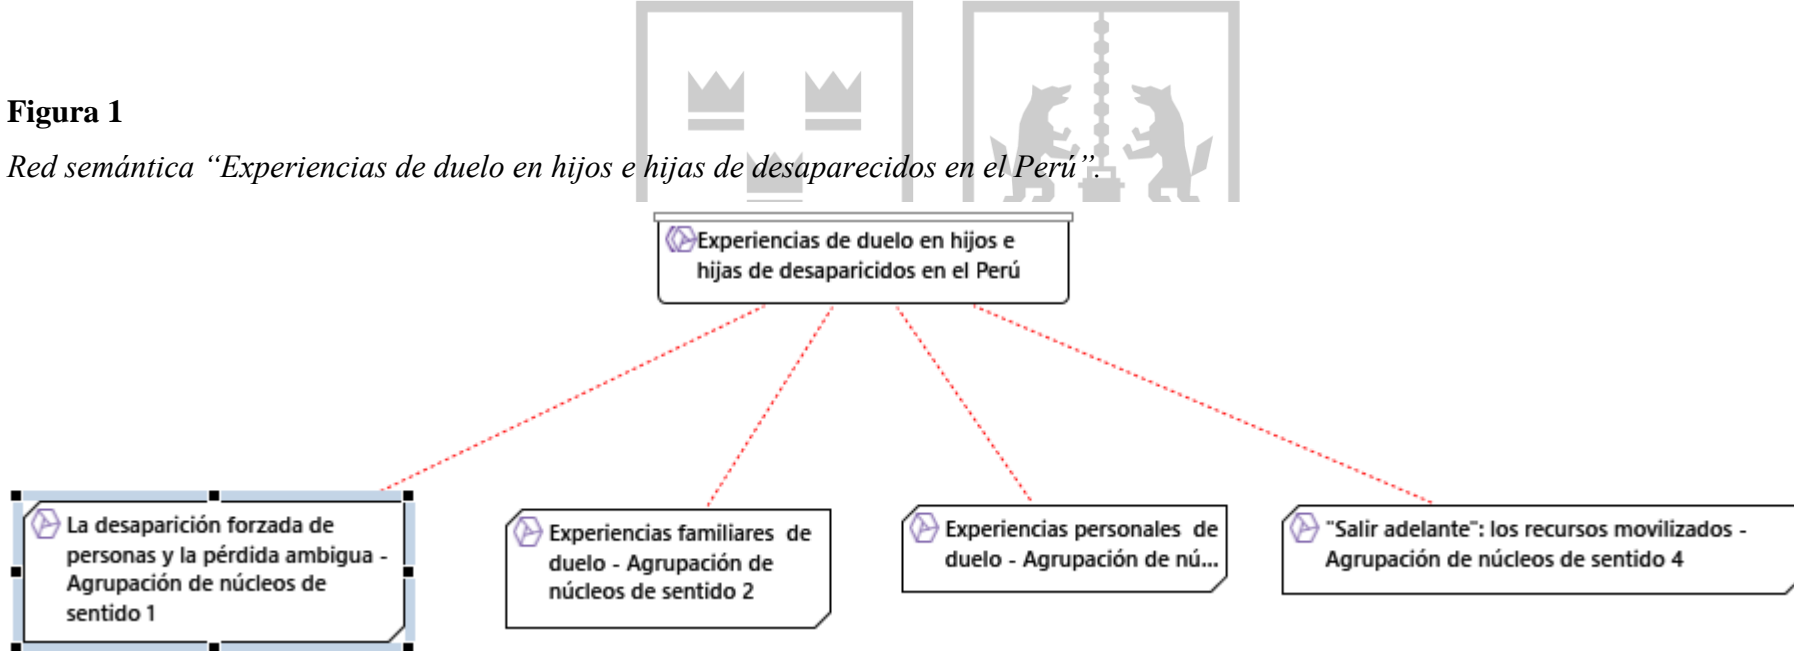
**Figura 1**

*Red semántica "Experiencias de duelo en hijos e hijas de desaparecidos en el Perú".*

Experiencias de duelo en hijos e hijas de desaparicidos en el Perú

La desaparición forzada de personas y la pérdida ambigua - Agrupación de núcleos de sentido 1

Experiencias familiares de duelo - Agrupación de núcleos de sentido 2

Experiencias personales de duelo - Agrupación de nú...

"Salir adelante": los recursos movilizados - Agrupación de núcleos de sentido 4